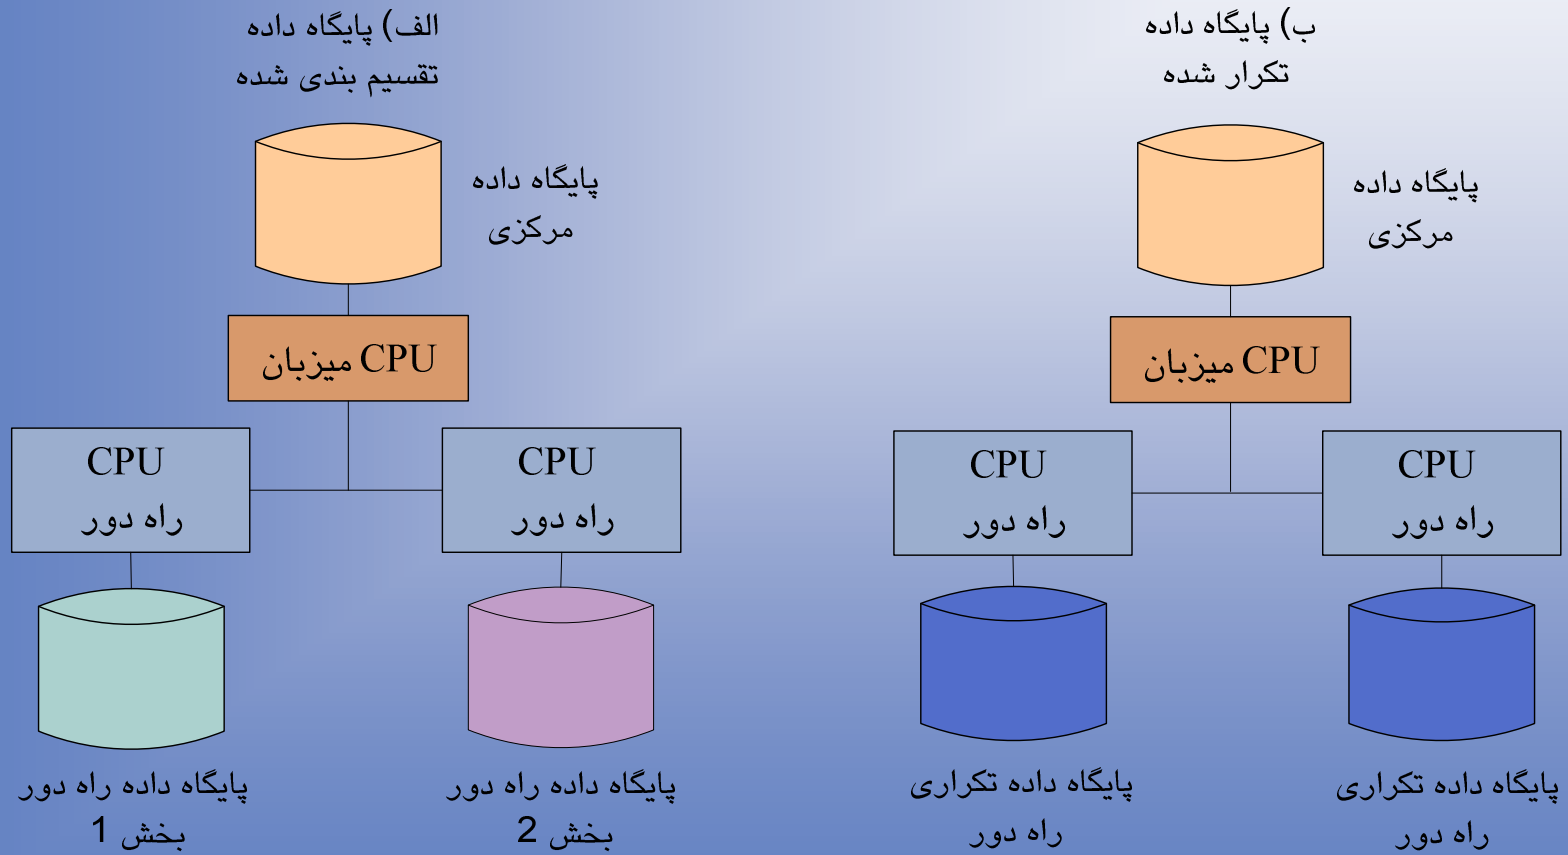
الف) پایگاه داده
تقسیم بندی شده

پایگاه داده
مرکزی

CPU میزبان

CPU
راه دور

CPU
راه دور

پایگاه داده راه دور
بخش 1

پایگاه داده راه دور
بخش 2

ب) پایگاه داده
تکرار شده

پایگاه داده
مرکزی

CPU میزبان

CPU
راه دور

CPU
راه دور

پایگاه داده تکراری
راه دور

پایگاه داده تکراری
راه دور